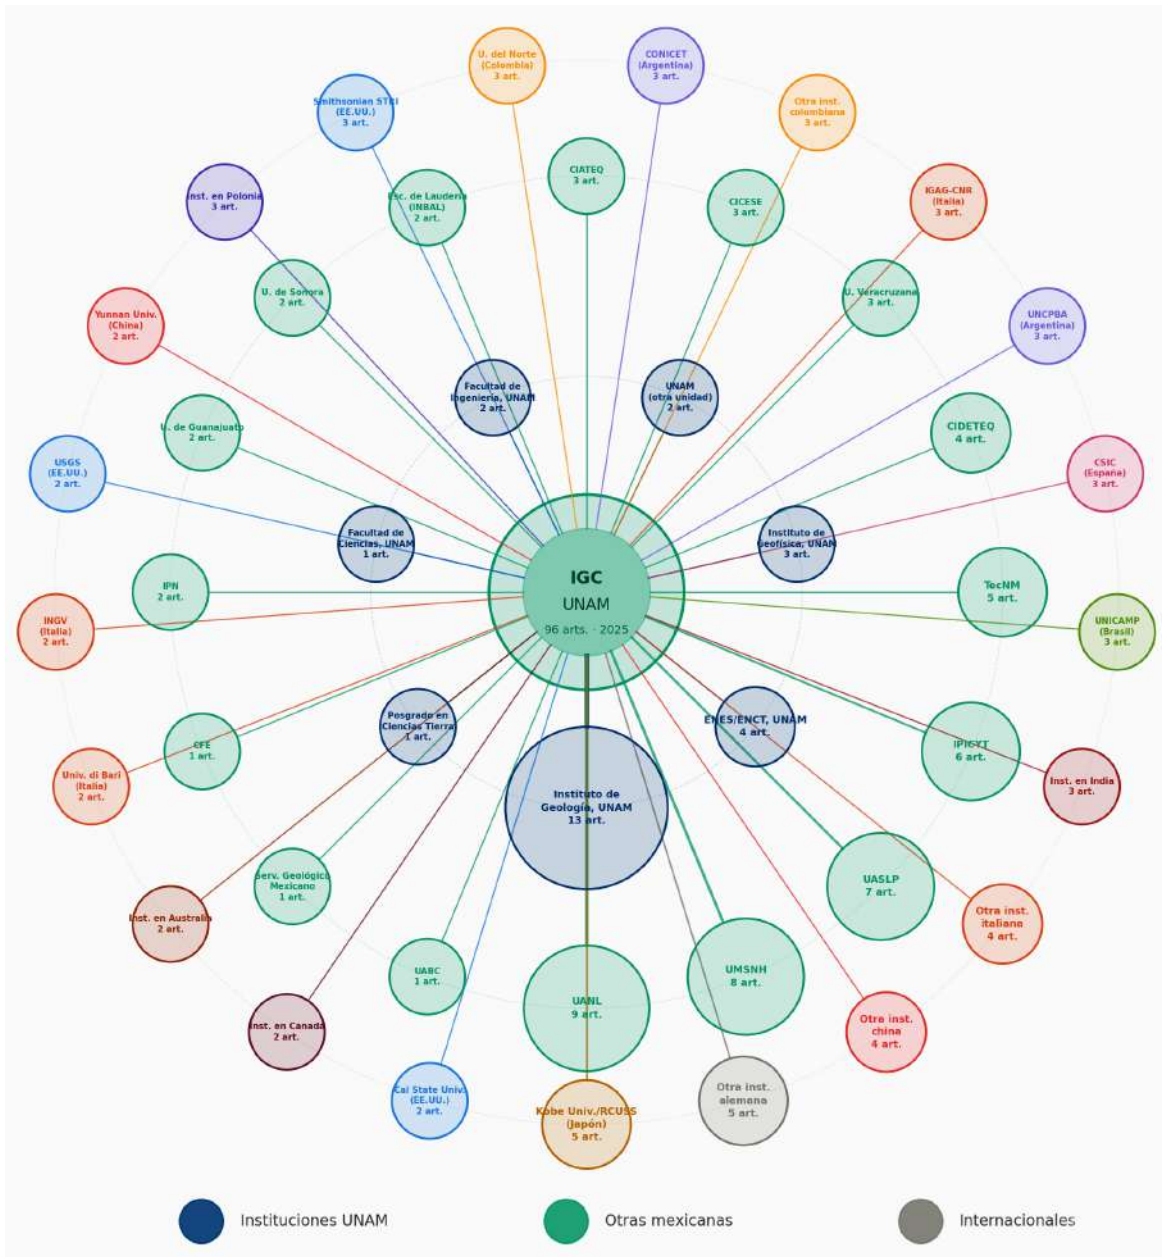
U. del Norte (Colombia) 3 art.

CONICET (Argentina) 3 art.

Smithsonian STRI (EE.UU.) 3 art.

Otra inst. colombiana 3 art.

CIATEQ 3 art.

Inst. en Polonia 3 art.

Esc. de Laudería (INBAL) 2 art.

CICESE 3 art.

IGAG-CNR (Italia) 3 art.

U. de Sonora 2 art.

U. Veracruzana 3 art.

Yunnan Univ. (China) 2 art.

UNCPBA (Argentina) 3 art.

Facultad de Ingeniería, UNAM 2 art.

UNAM (otra unidad) 2 art.

U. de Guanajuato 2 art.

CIDETEQ 4 art.

USGS (EE.UU.) 2 art.

CSIC (España) 3 art.

Facultad de Ciencias, UNAM 1 art.

Instituto de Geofísica, UNAM 3 art.

IGC UNAM 96 arts. · 2025

IPN 2 art.

TecNM 5 art.

INGV (Italia) 2 art.

UNICAMP (Brasil) 3 art.

CFE 1 art.

Posgrado en Ciencias Tierra 1 art.

ENES/ENCT, UNAM 4 art.

IPICYT 6 art.

Univ. di Bari (Italia) 2 art.

Inst. en India 3 art.

Instituto de Geología, UNAM 13 art.

Serv. Geológico Mexicano 1 art.

UASLP 7 art.

Inst. en Australia 2 art.

Otra inst. italiana 4 art.

UABC 1 art.

UANL 9 art.

UMSNH 8 art.

Inst. en Canadá 2 art.

Otra inst. china 4 art.

Cal State Univ. (EE.UU.) 2 art.

Kobe Univ./RCUSS (Japón) 5 art.

Otra inst. alemana 5 art.

Instituciones UNAM

Otras mexicanas

Internacionales